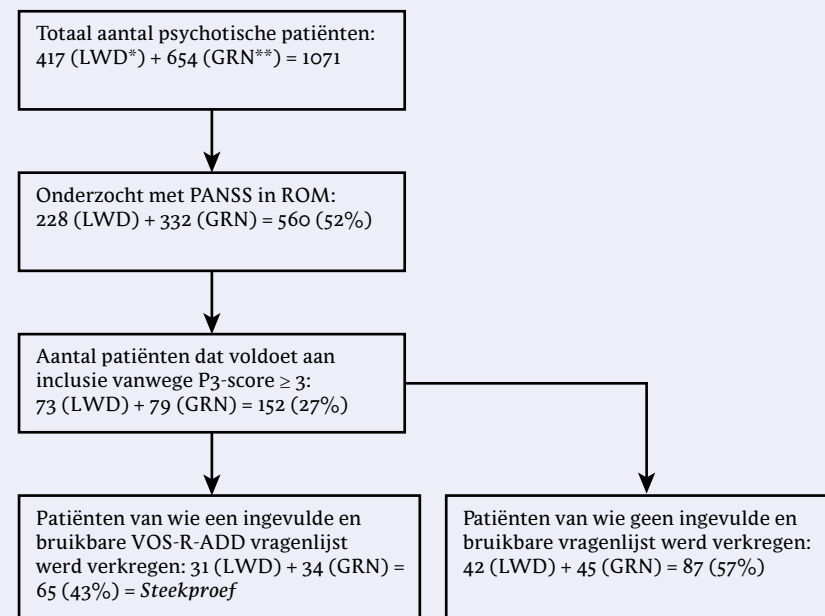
Totaal aantal psychotische patiënten:
417 (LWD*) + 654 (GRN**) = 1071

Onderzocht met PANSS in ROM:
228 (LWD) + 332 (GRN) = 560 (52%)

Aantal patiënten dat voldoet aan inclusie vanwege P3-score ≥ 3:
73 (LWD) + 79 (GRN) = 152 (27%)

Patiënten van wie een ingevulde en bruikbare VOS-R-ADD vragenlijst werd verkregen: 31 (LWD) + 34 (GRN) = 65 (43%) = *Steekproef*

Patiënten van wie geen ingevulde en bruikbare vragenlijst werd verkregen: 42 (LWD) + 45 (GRN) = 87 (57%)